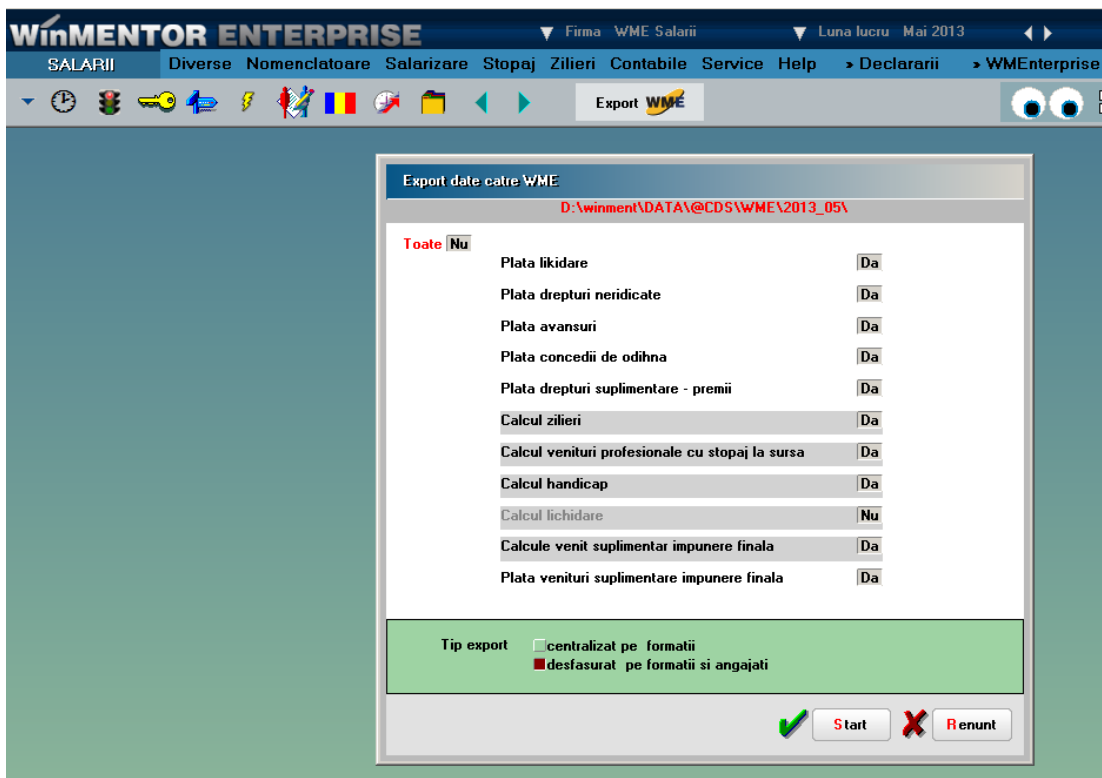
WinMENTOR ENTERPRISE
▼ Firma WME Salarii
▼ Luna lucru Mai 2013

SALARII
Diverse Nomenclatoare Salarizare Stopaj Zilieri Contabile Service Help
» Declararii
» WMEnterprise

Export WME

Export date catre WME
D:\winment\DATA\@CDS\WME\2013_05\

Toate Nu

| | |
|---|---|
| Plata likidare | Da |
| Plata drepturi neridicate | Da |
| Plata avansuri | Da |
| Plata concedii de odihna | Da |
| Plata drepturi suplimentare - premii | Da |
| Calcul zilieri | Da |
| Calcul venituri profesionale cu stopaj la sursa | Da |
| Calcul handicap | Da |
| Calcul lichidare | Nu |
| Calcule venit suplimentar impunere finala | Da |
| Plata venituri suplimentare impunere finala | Da |

Tip export
centralizat pe formatii
desfasurat pe formatii si angajati

Start
Renunt